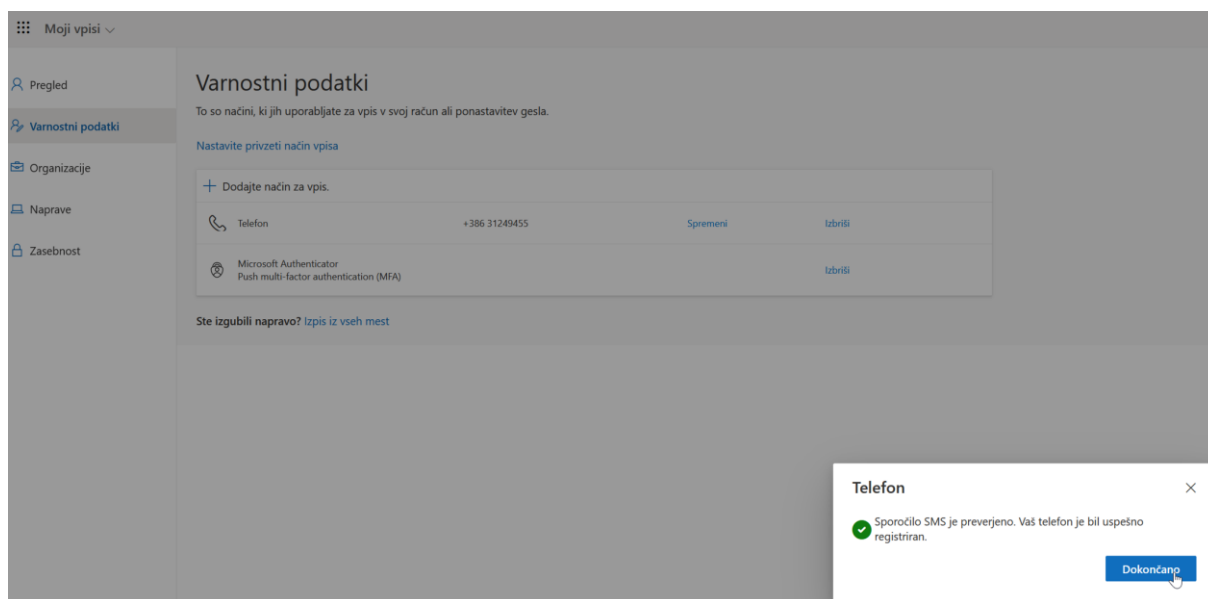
Moji vpisi

Pregled

Varnostni podatki

Organizacije

Naprave

Zasebnost

Varnostni podatki

To so načini, ki jih uporabljate za vpis v svoj račun ali ponastavitev gesla.

Nastavite privzeti način vpisa

+ Dodajte način za vpis.

| | | | |
|---|---|---|---|
| Telefon | +386 31249455 | Spremeni | Izbriši |
| Microsoft Authenticator Push multi-factor authentication (MFA) | | | Izbriši |

Ste izgubili napravo? Izpis iz vseh mest

Telefon

×

Sporočilo SMS je preverjeno. Vaš telefon je bil uspešno registriran.

Dokončano